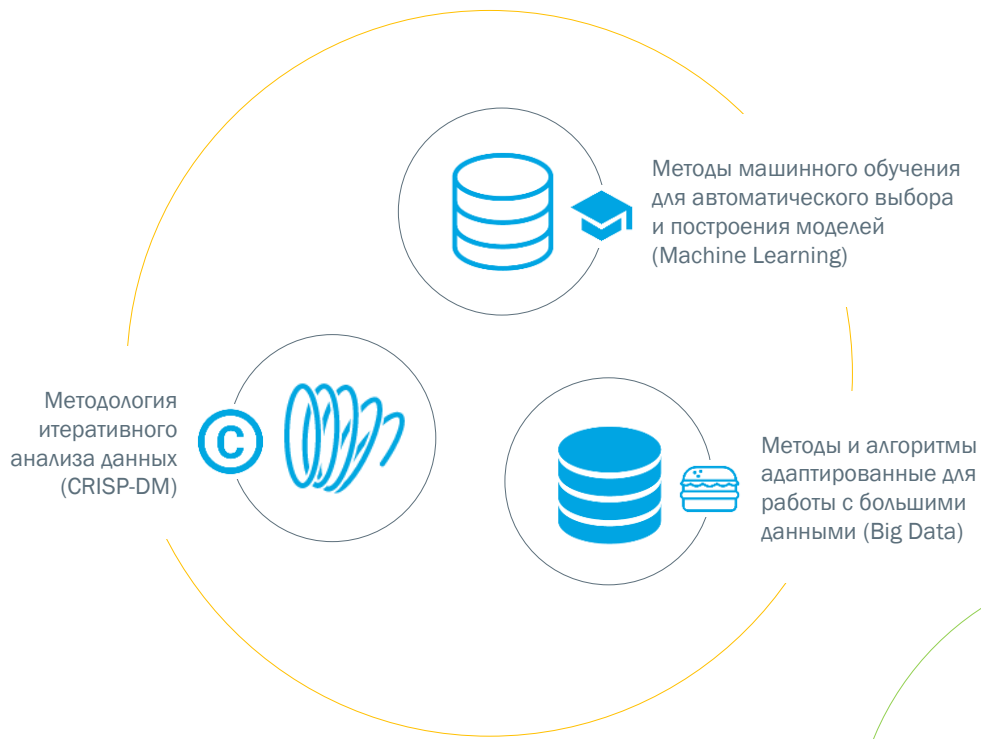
Методы машинного обучения для автоматического выбора и построения моделей (Machine Learning)

Методология итеративного анализа данных (CRISP-DM)

Методы и алгоритмы адаптированные для работы с большими данными (Big Data)